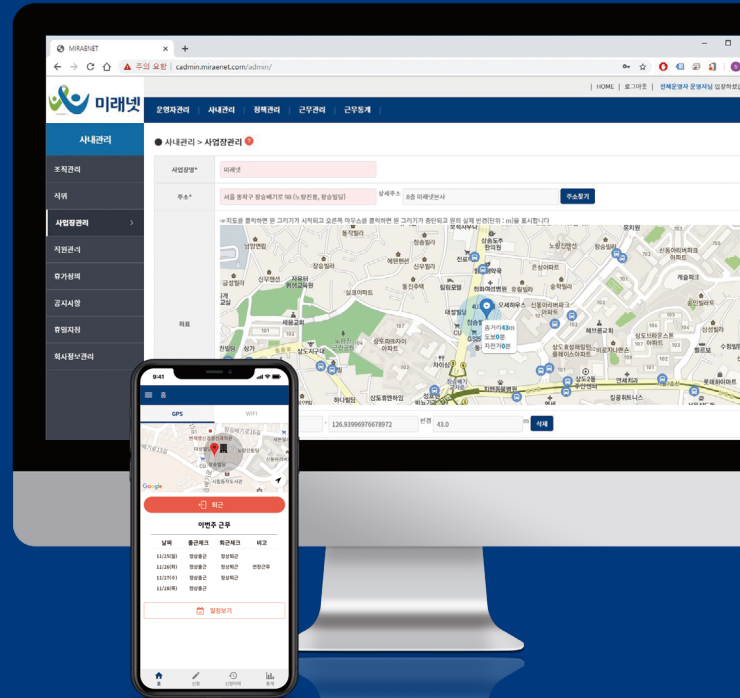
MIRAENET
주의 요함 | cadmin.miraenet.com/admin/

| HOME | 로그아웃 | 전체운영자 운영자님 입장하셨습

미래넷

운영자관리 | 사내관리 | 정책관리 | 근무관리 | 근무통계

사내관리

조직관리
직위
사업장관리
직원관리
휴가정책
공지사항
휴일지정
회사정보관리

● 사내관리 > 사업장관리

| 사업장명* | 미래넷 |
|---|---|
| 주소* | 서울 동작구 장승배기로 98 (노량진동, 장승빌딩) 상세주소 8층 미래넷본사 주소찾기 |
| 좌표 | |

126.93996976678972 반경 43.0 m 삭제

9:41
홈
GPS WIFI
Google
퇴근
이번주 근무

| 날짜 | 출근체크 | 퇴근체크 | 비고 |
|---|---|---|---|
| 11/25(월) | 정상출근 | 정상퇴근 | |
| 11/26(화) | 정상출근 | 정상퇴근 | 반차근무 |
| 11/27(수) | 정상출근 | 정상퇴근 | |
| 11/28(목) | 정상출근 | | |

달력보기
홈 신청 신청이력 통계